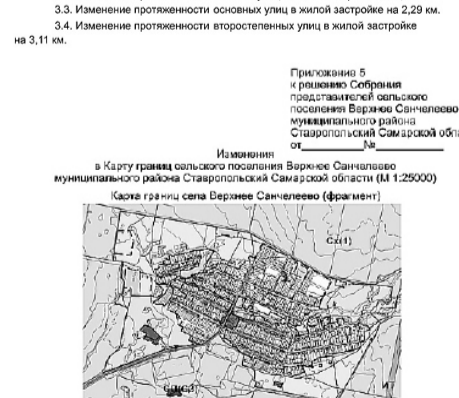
3.3. Изменение протяженности основных улиц в жилой застройке на 2,29 км.

3.4. Изменение протяженности второстепенных улиц в жилой застройке на 3,11 км.

Приложение 5
к решению Собрания
представителей сельского
поселения Верхнее Санчелеево
муниципального района
Ставропольский Самарской обл
от__________№__________

Изменения
в Карту границ сельского поселения Верхнее Санчелеево
муниципального района Ставропольский Самарской области (М 1:25000)

Карта границ села Верхнее Санчелеево (фрагмент)

Сх(1)

Сх(3)

ИТ